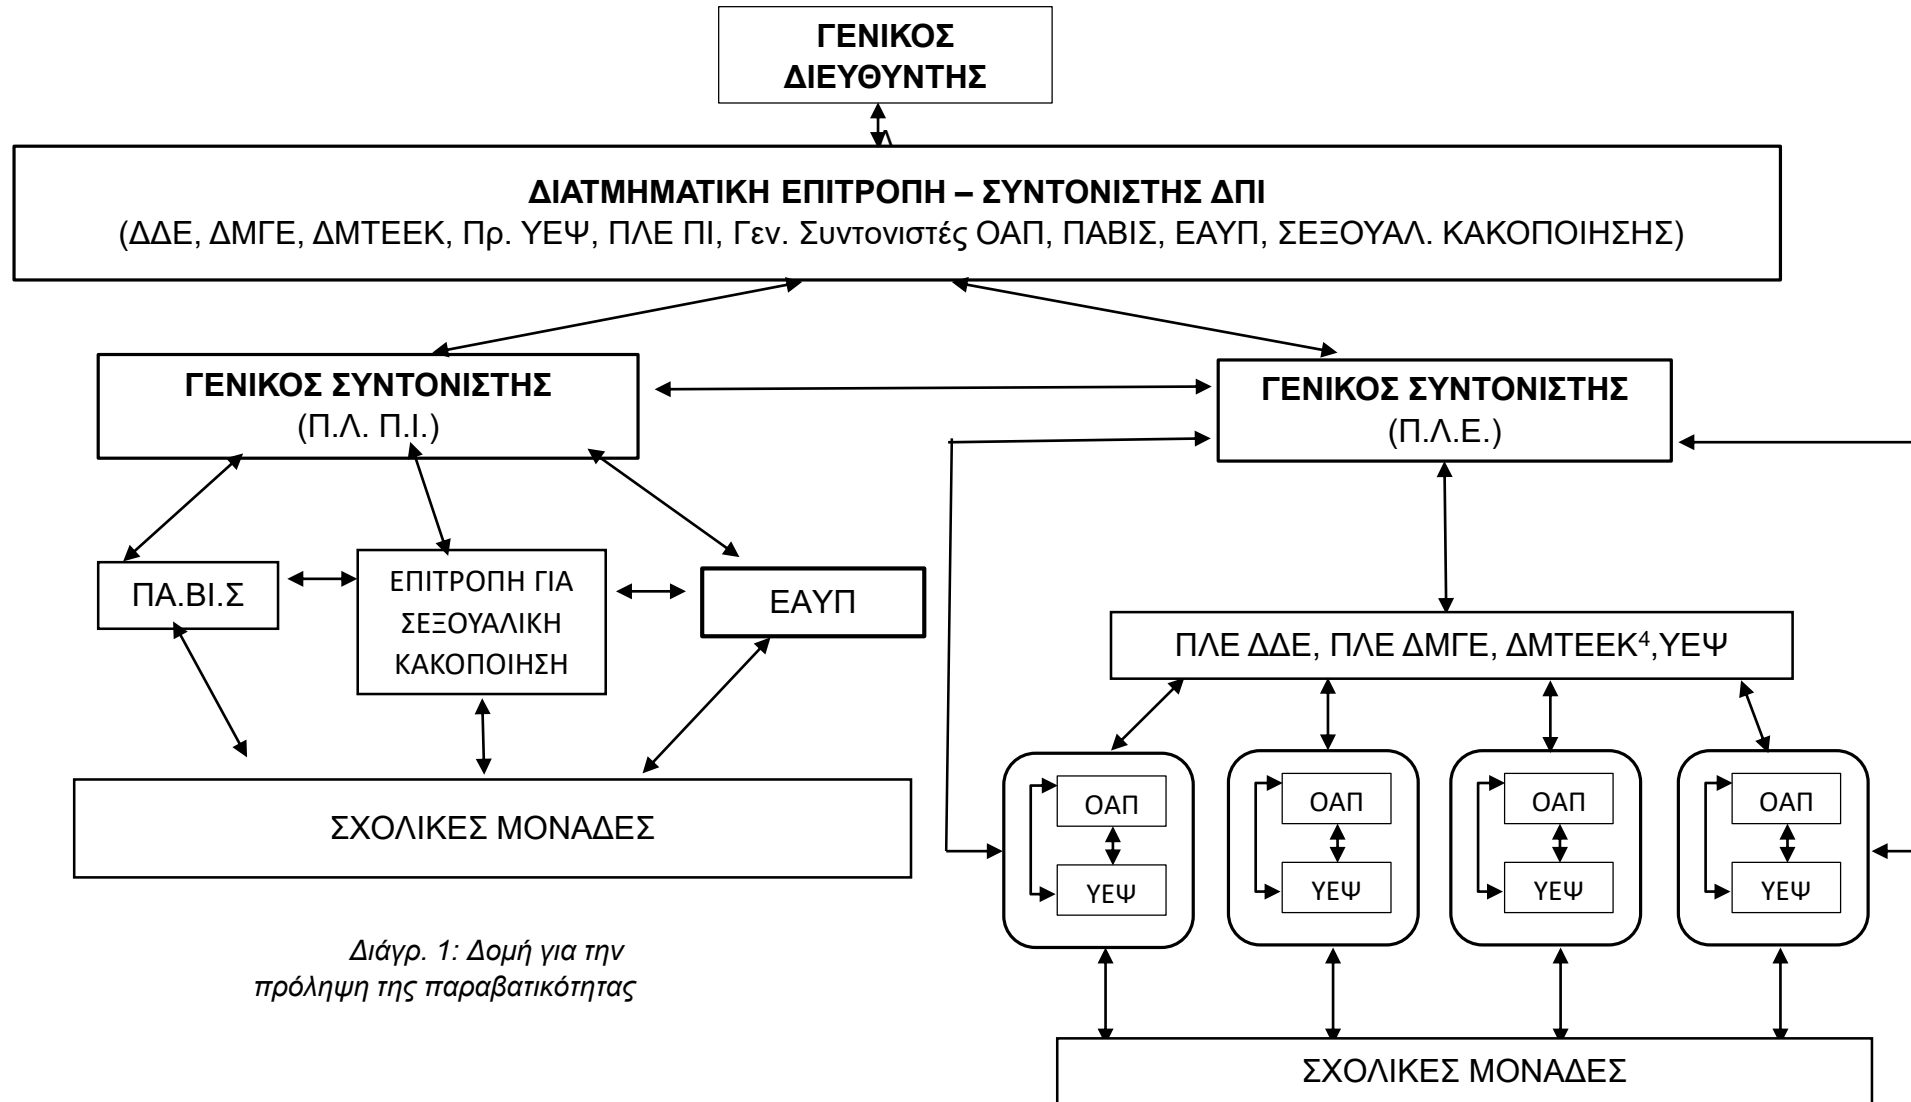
ΓΕΝΙΚΟΣ ΔΙΕΥΘΥΝΤΗΣ

ΔΙΑΤΜΗΜΑΤΙΚΗ ΕΠΙΤΡΟΠΗ – ΣΥΝΤΟΝΙΣΤΗΣ ΔΠΙ
(ΔΔΕ, ΔΜΓΕ, ΔΜΤΕΕΚ, Πρ. ΥΕΨ, ΠΛΕ ΠΙ, Γεν. Συντονιστές ΟΑΠ, ΠΑΒΙΣ, ΕΑΥΠ, ΣΕΞΟΥΑΛ. ΚΑΚΟΠΟΙΗΣΗΣ)

ΓΕΝΙΚΟΣ ΣΥΝΤΟΝΙΣΤΗΣ
(Π.Λ. Π.Ι.)

ΓΕΝΙΚΟΣ ΣΥΝΤΟΝΙΣΤΗΣ
(Π.Λ.Ε.)

ΠΑ.ΒΙ.Σ

ΕΠΙΤΡΟΠΗ ΓΙΑ ΣΕΞΟΥΑΛΙΚΗ ΚΑΚΟΠΟΙΗΣΗ

ΕΑΥΠ

ΠΛΕ ΔΔΕ, ΠΛΕ ΔΜΓΕ, ΔΜΤΕΕΚ$^4$,ΥΕΨ

ΟΑΠ
ΥΕΨ

ΟΑΠ
ΥΕΨ

ΟΑΠ
ΥΕΨ

ΟΑΠ
ΥΕΨ

ΣΧΟΛΙΚΕΣ ΜΟΝΑΔΕΣ

Διάγρ. 1: Δομή για την πρόληψη της παραβατικότητας

ΣΧΟΛΙΚΕΣ ΜΟΝΑΔΕΣ